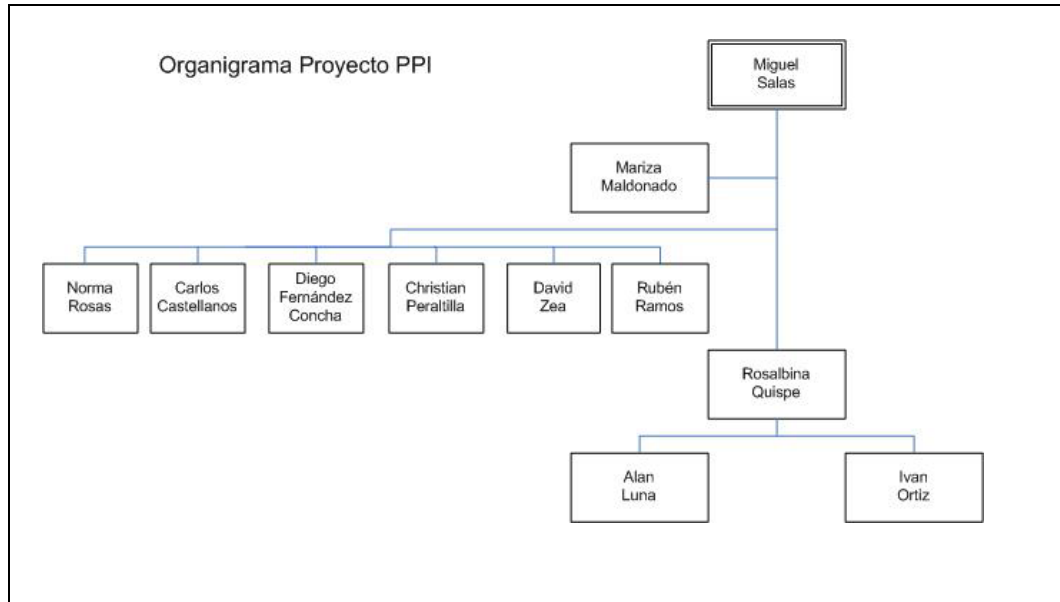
Organigrama Proyecto PPI

Miguel
Salas

Mariza
Maldonado

Norma
Rosas

Carlos
Castellanos

Diego
Fernández
Concha

Christian
Peraltilla

David
Zea

Rubén
Ramos

Rosalbina
Quispe

Alan
Luna

Ivan
Ortiz